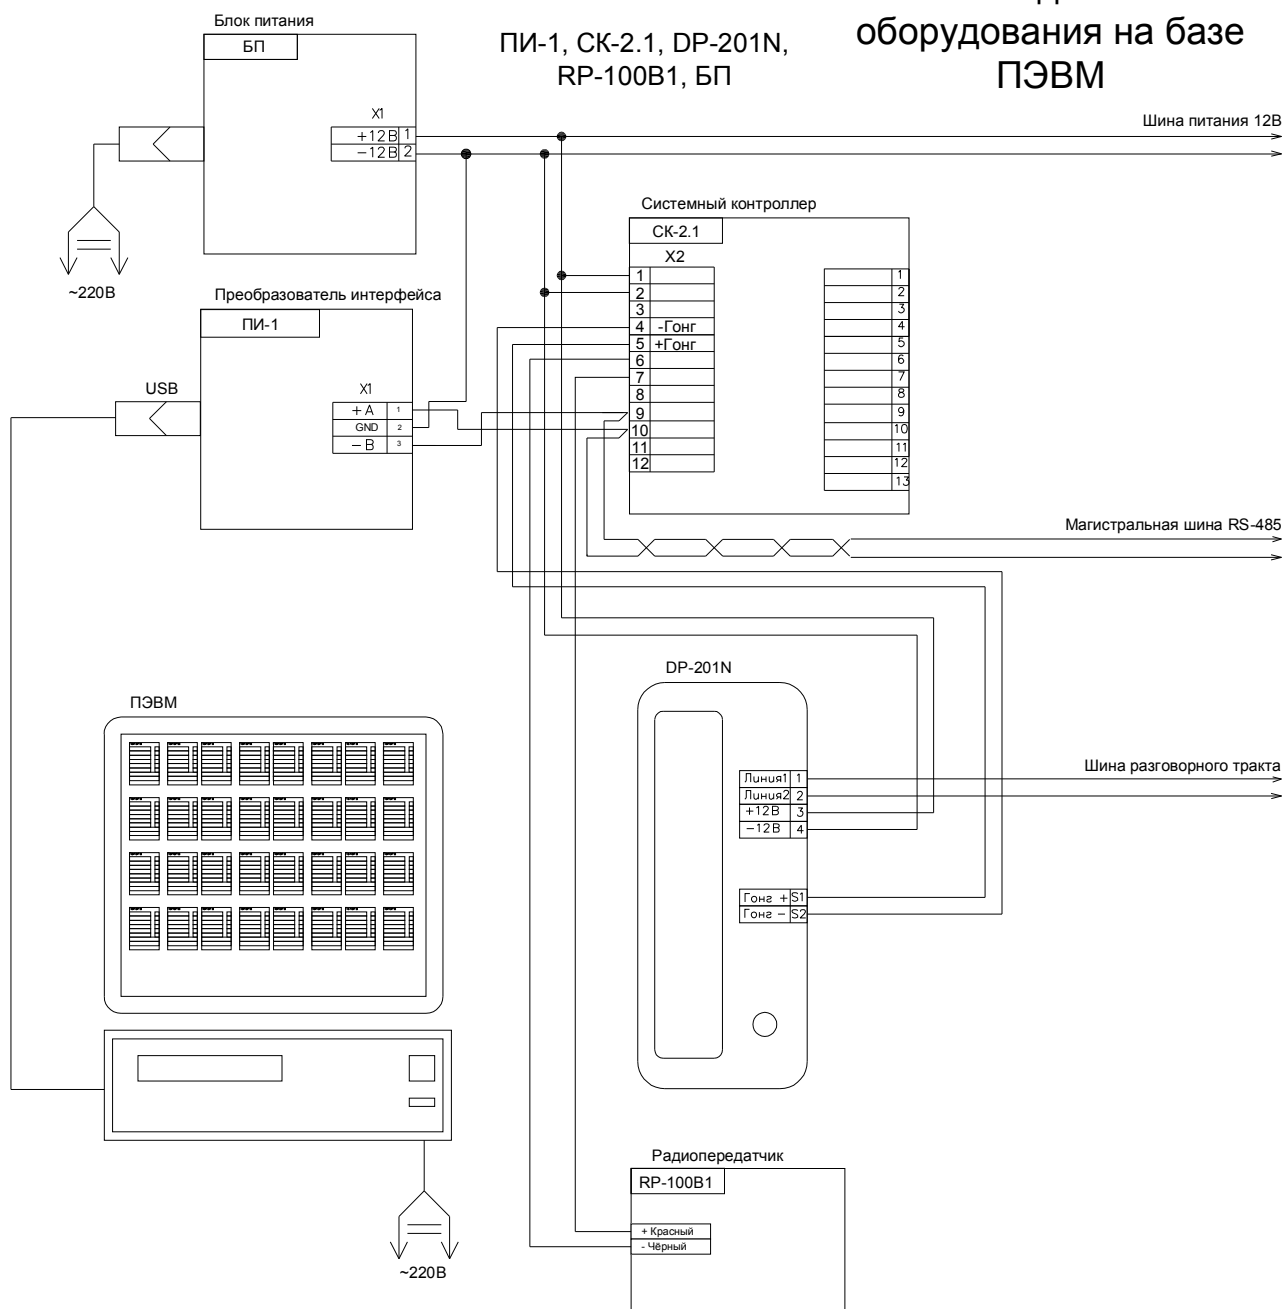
оборудования на базе ПЭВМ

ПИ-1, СК-2.1, DP-201N, RP-100B1, БП

Блок питания
БП
X1
+12 В 1
−12 В 2
~220В

Шина питания 12В

Системный контроллер
СК-2.1
X2
1
2
3
4 -Гонг
5 +Гонг
6
7
8
9
10
11
12

1
2
3
4
5
6
7
8
9
10
11
12
13

Преобразователь интерфейса
ПИ-1
USB
X1
+ A 1
GND 2
− B 3

Магистральная шина RS-485

DP-201N
Линия1 1
Линия2 2
+12В 3
−12В 4
Гонг + S1
Гонг − S2

Шина разговорного тракта

ПЭВМ

~220В

Радиопередатчик
RP-100B1
+ Красный
- Чёрный